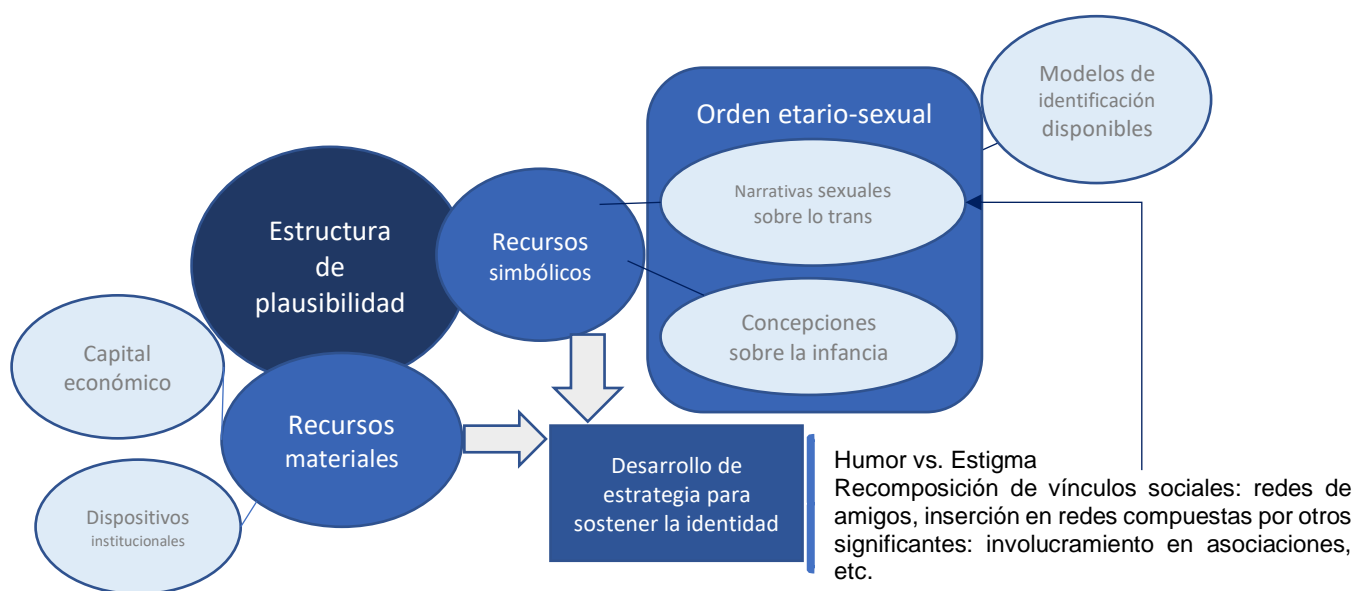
Orden etario-sexual

Modelos de identificación disponibles

Narrativas sexuales sobre lo trans

Estructura de plausibilidad

Recursos simbólicos

Concepciones sobre la infancia

Capital económico

Recursos materiales

Dispositivos institucionales

Desarrollo de estrategia para sostener la identidad

Humor vs. Estigma
Recomposición de vínculos sociales: redes de amigos, inserción en redes compuestas por otros significantes: involucramiento en asociaciones, etc.